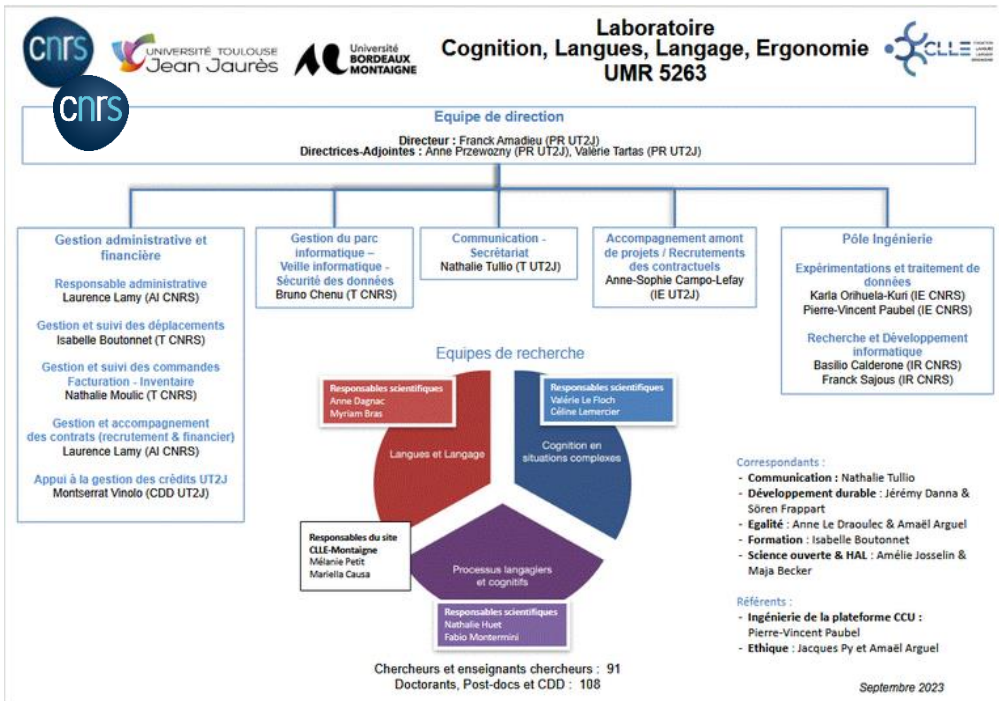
cnrs

UNIVERSITÉ TOULOUSE Jean Jaurès

Université BORDEAUX MONTAIGNE

Laboratoire
Cognition, Langues, Langage, Ergonomie
UMR 5263

CLLE

cnrs

Equipe de direction
Directeur : Franck Amadieu (PR UT2J)
Directrices-Adjointes : Anne Przewozny (PR UT2J), Valérie Tartas (PR UT2J)

Gestion administrative et financière
Responsable administrative
Laurence Lamy (AI CNRS)
Gestion et suivi des déplacements
Isabelle Boutonnet (T CNRS)
Gestion et suivi des commandes
Facturation - Inventaire
Nathalie Moulic (T CNRS)
Gestion et accompagnement des contrats (recrutement & financier)
Laurence Lamy (AI CNRS)
Appui à la gestion des crédits UT2J
Montserrat Vinolo (CDD UT2J)

Gestion du parc informatique – Veille informatique - Sécurité des données
Bruno Chenu (T CNRS)

Communication - Secrétariat
Nathalie Tullio (T UT2J)

Accompagnement amont de projets / Recrutements des contractuels
Anne-Sophie Campo-Lefay (IE UT2J)

Pôle Ingénierie
Expérimentations et traitement de données
Karla Orihuela-Kuri (IE CNRS)
Pierre-Vincent Paubel (IE CNRS)
Recherche et Développement informatique
Basilio Calderone (IR CNRS)
Franck Sajous (IR CNRS)

Equipes de recherche

Responsables scientifiques
Anne Dagnac
Myriam Bras

Langues et Langage

Responsables scientifiques
Valérie Le Floch
Céline Lemercier

Cognition en situations complexes

Responsables du site CLLE-Montaigne
Mélanie Petit
Mariella Causa

Processus langagiers et cognitifs

Responsables scientifiques
Nathalie Huet
Fabio Montermini

Correspondants :
- Communication : Nathalie Tullio
- Développement durable : Jérémy Danna & Sören Frappart
- Egalité : Anne Le Draoulec & Amaël Arguel
- Formation : Isabelle Boutonnet
- Science ouverte & HAL : Amélie Josselin & Maja Becker

Référents :
- Ingénierie de la plateforme CCU : Pierre-Vincent Paubel
- Ethique : Jacques Py et Amaël Arguel

Chercheurs et enseignants chercheurs : 91
Doctorants, Post-docs et CDD : 108

Septembre 2023